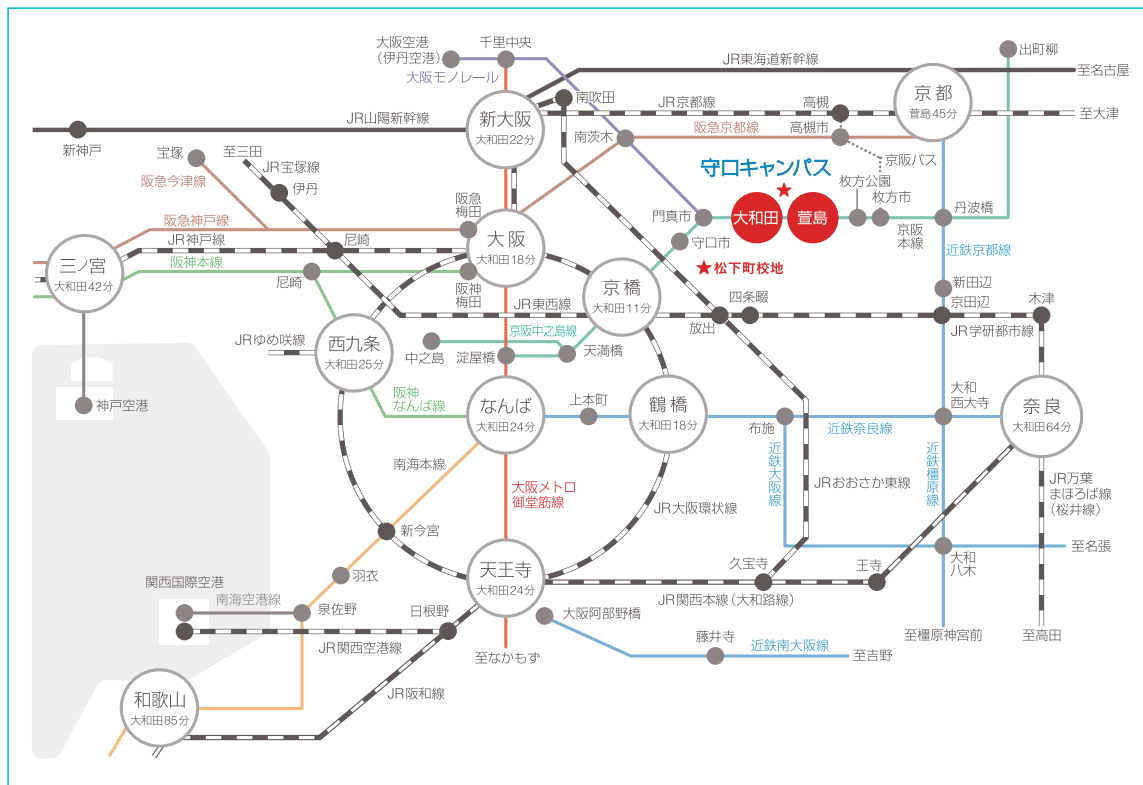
大阪空港（伊丹空港）
千里中央
出町柳
大阪モノレール
JR東海道新幹線
至名古屋
南吹田
京都
JR京都線
高槻
蓍島45分
新大阪
大和田22分
至大津
JR山陽新幹線
高槻市
新神戸
南茨木
阪急京都線
宝塚
至三田
京阪バス
JR宝塚線
守口キャンパス
阪急今津線
伊丹
枚方公園
枚方市
阪急梅田
門真市
大和田
蓍島
丹波橋
阪急神戸線
大阪
大和田18分
守口市
京阪本線
JR神戸線
尼崎
近鉄京都線
三ノ宮
大和田42分
阪神本線
★松下町校地
新田辺
京橋
大和田11分
京田辺
尼崎
阪神梅田
四条畷
木津
JR東西線
JRゆめ咲線
西九条
大和田25分
放出
JR学研都市線
京阪中之島線
中之島
天満橋
淀屋橋
大和西大寺
阪神なんば線
上本町
なんば
大和田24分
鶴橋
大和田18分
奈良
大和田64分
布施
近鉄奈良線
南海本線
大阪メトロ御堂筋線
近鉄大阪線
近鉄橿原線
JRおおさか東線
JR万葉まほろば線（桜井線）
新今宮
JR大阪環状線
神戸空港
至名張
久宝寺
王寺
大和八木
関西国際空港
羽衣
天王寺
大和田24分
南海空港線
泉佐野
日根野
大阪阿部野橋
JR関西本線（大和路線）
藤井寺
至橿原神宮前
至高田
JR関西空港線
近鉄南大阪線
至吉野
至なかもず
和歌山
大和田85分
JR阪和線